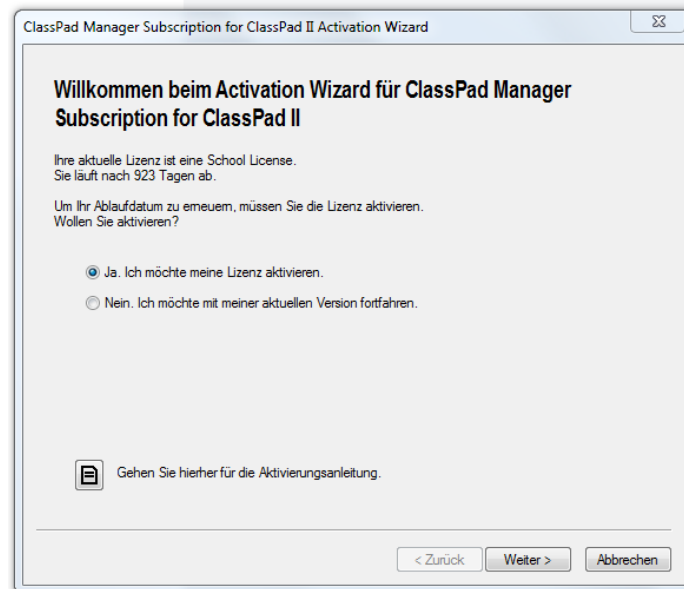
ClassPad Manager Subscription for ClassPad II Activation Wizard

Willkommen beim Activation Wizard für ClassPad Manager Subscription for ClassPad II

Ihre aktuelle Lizenz ist eine School License.
Sie läuft nach 923 Tagen ab.

Um Ihr Ablaufdatum zu erneuern, müssen Sie die Lizenz aktivieren.
Wollen Sie aktivieren?

Ja. Ich möchte meine Lizenz aktivieren.

Nein. Ich möchte mit meiner aktuellen Version fortfahren.

Gehen Sie hierher für die Aktivierungsanleitung.

< Zurück | Weiter > | Abbrechen